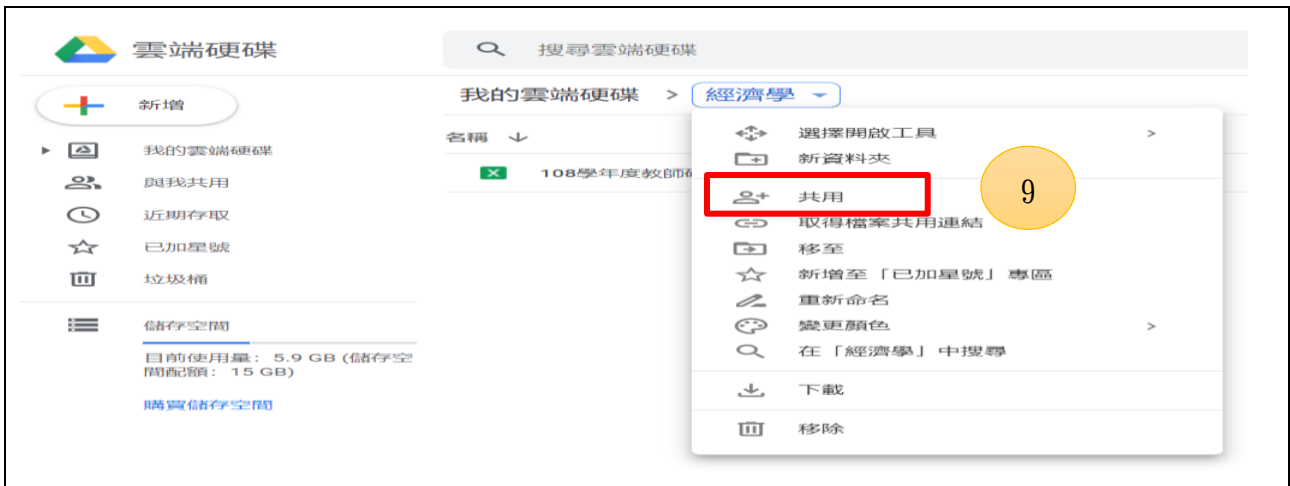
雲端硬碟

搜尋雲端硬碟

新增

我的雲端硬碟

與我共用

近期存取

已加星號

垃圾桶

儲存空間

目前使用量： 5.9 GB (儲存空間配額： 15 GB)

購買儲存空間

我的雲端硬碟 > 經濟學

名稱

108學年度教師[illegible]

選擇開啟工具 >

新資料夾

共用

9

取得檔案共用連結

移至

新增至「已加星號」專區

重新命名

變更顏色 >

在「經濟學」中搜尋

下載

移除